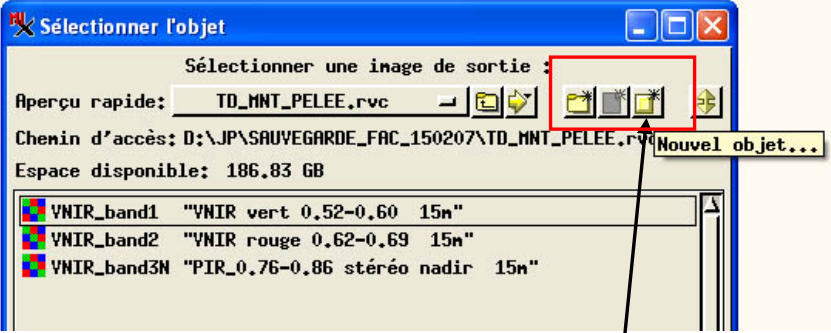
Sélectionner l'objet

Sélectionner une image de sortie :

Aperçu rapide: TD_MNT_PELEE.rvc

Chemin d'accès: D:\JP\SAUVEGARDE_FAC_150207\TD_MNT_PELEE.rvc

Nouvel objet...

Espace disponible: 186.83 GB

VNIR_band1 "VNIR vert 0.52-0.60 15m"
VNIR_band2 "VNIR rouge 0.62-0.69 15m"
VNIR_band3N "PIR_0.76-0.86 stéréo nadir 15m"